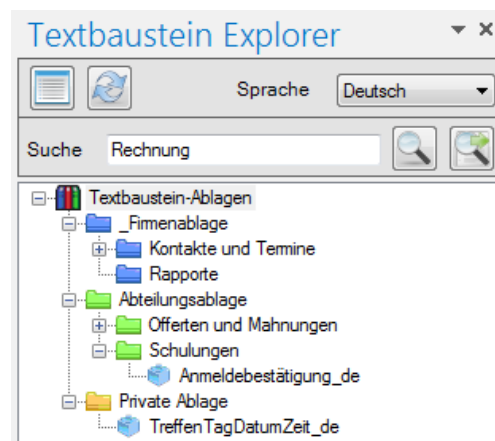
Textbaustein Explorer

Sprache Deutsch

Suche Rechnung

Textbaustein-Ablagen
_Firmenablage
Kontakte und Termine
Rapporte
Abteilungsablage
Offerten und Mahnungen
Schulungen
Anmeldebestätigung_de
Private Ablage
TreffenTagDatumZeit_de